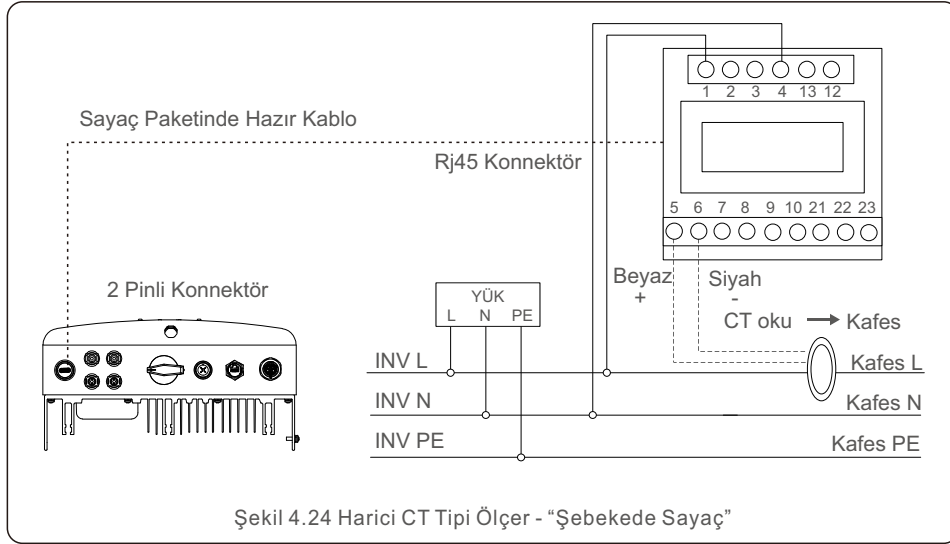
1 2 3 4 13 12

Sayaç Paketinde Hazır Kablo

Rj45 Konnektör

5 6 7 8 9 10 21 22 23

2 Pinli Konnektör

YÜK
L N PE

Beyaz
+

Siyah
-

CT oku → Kafes

INV L

Kafes L

INV N

Kafes N

INV PE

Kafes PE

Şekil 4.24 Harici CT Tipi Ölçer - "Şebekede Sayaç"